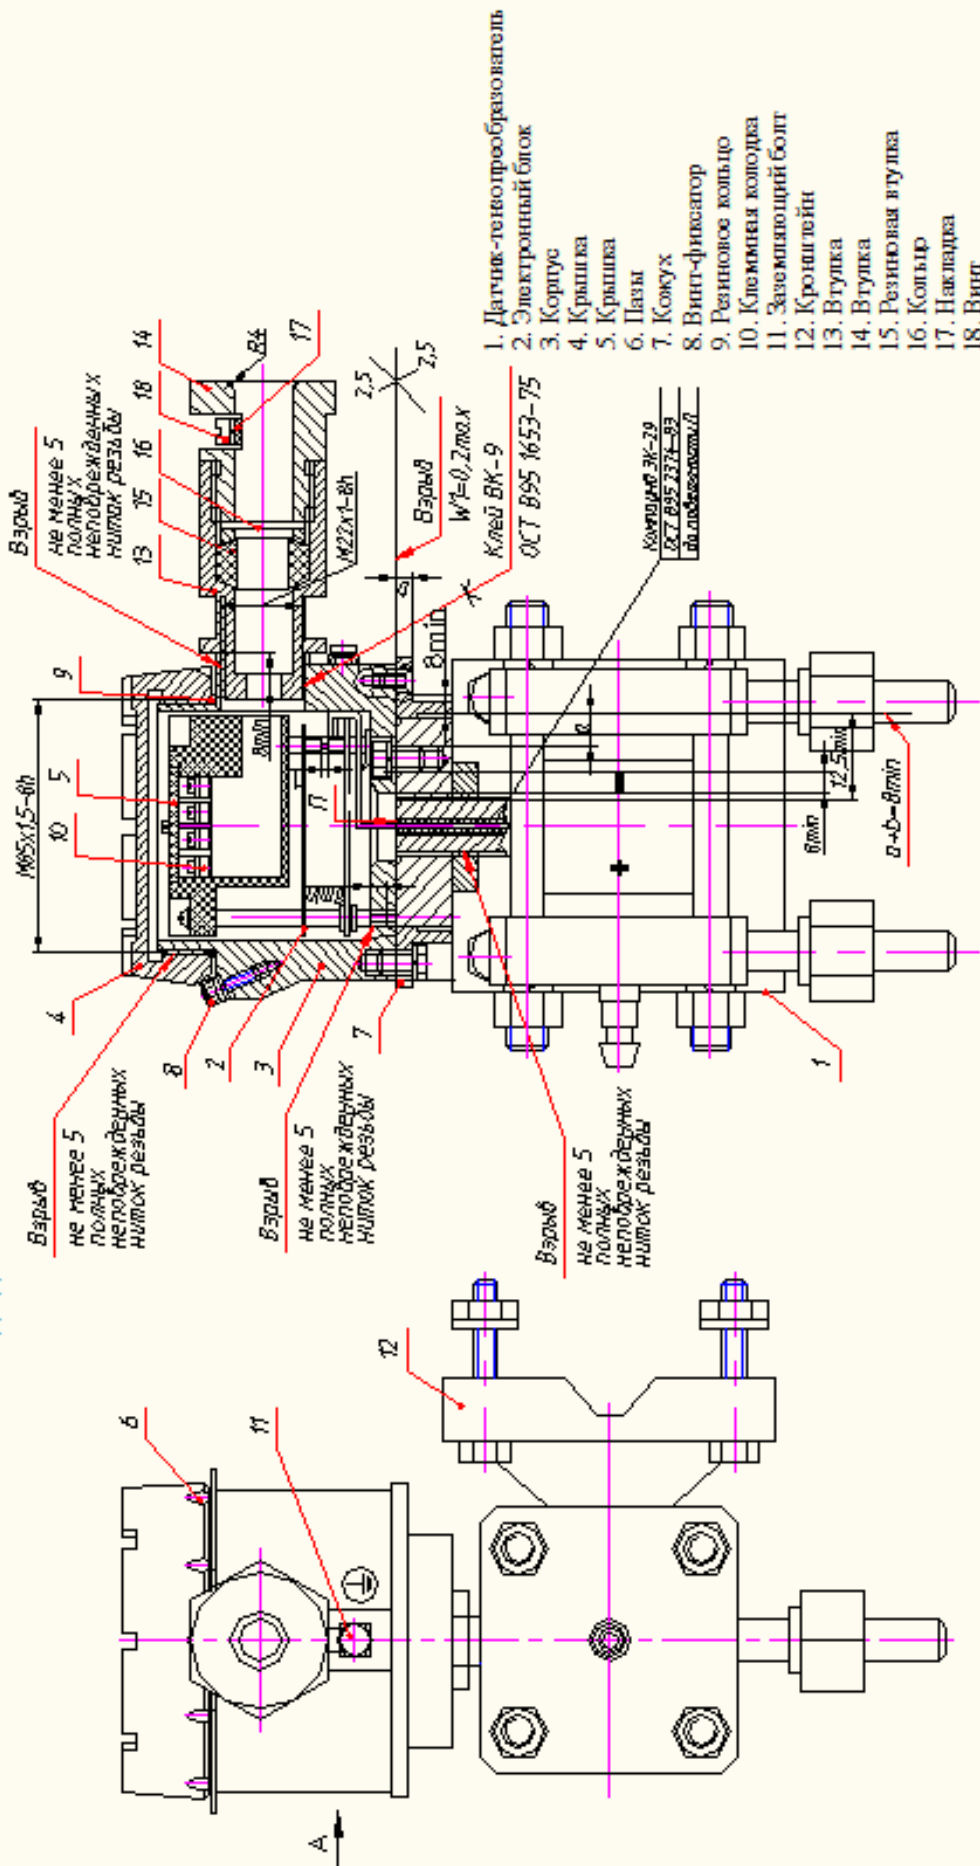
1. Датчик-тензопреобразователь
2. Электронный блок
3. Корпус
4. Крышка
5. Крышка
6. Пазы
7. Кожух
8. Винт-фиксатор
9. Резиновое кольцо
10. Клеммная колодка
11. Заземляющий болт
12. Кронштейн
13. Втулка
14. Втулка
15. Резиновая втулка
16. Кольцо
17. Накладка
18. Винт

Взрыв
не менее 5 полных неповрежденных ниток резьбы

13 15 16 18 14 17

М22х1-8h

2,5 2,5

Взрыв
W=0,2 max
Клей ВК-9
ОСТ В95 1653-75

Компаунд ЭК-29
ОСТ В95 2374-93
по поверхности Л

9

М65х1,5-6h

5 10

8min
8min
Л
6
12,5min
8min
a+b=8min

4 8 2 3 7 1

Взрыв
не менее 5 полных неповрежденных ниток резьбы

Взрыв
не менее 5 полных неповрежденных ниток резьбы

Взрыв
не менее 5 полных неповрежденных ниток резьбы

12

6 11

А